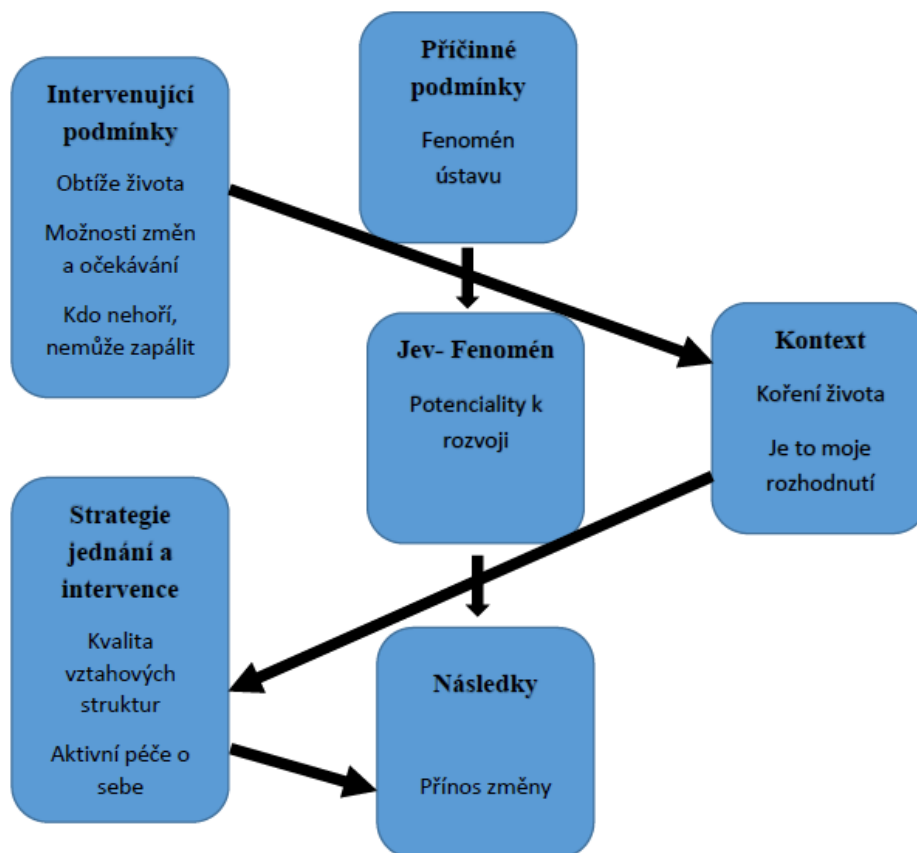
Příčinné podmínky

Fenomén ústavu

Intervenující podmínky

Obtíže života

Možnosti změn a očekávání

Kdo nehoří, nemůže zapálit

Jev- Fenomén

Potenciality k rozvoji

Kontext

Koření života

Je to moje rozhodnutí

Strategie jednání a intervence

Kvalita vztahových struktur

Aktivní péče o sebe

Následky

Přínos změny